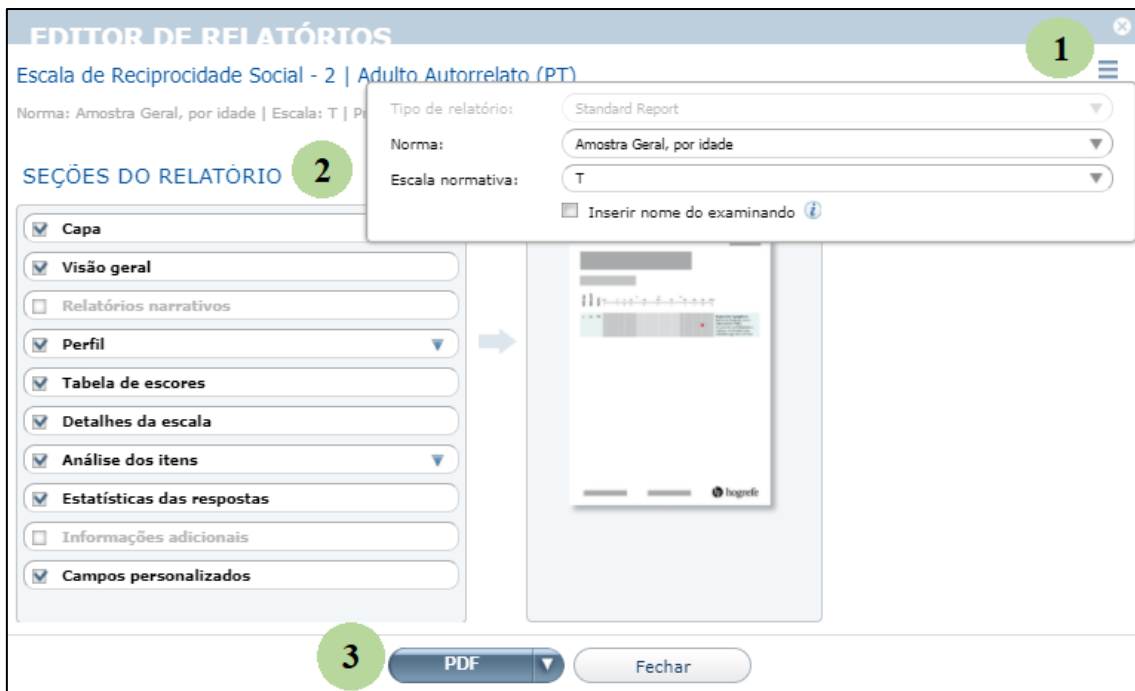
EDITOR DE RELATÓRIOS

1

Escala de Reciprocidade Social - 2 | Adulto Autorrelato (PT)

Norma: Amostra Geral, por idade | Escala: T | P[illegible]

Tipo de relatório: Standard Report

Norma: Amostra Geral, por idade

Escala normativa: T

Inserir nome do examinando

SEÇÕES DO RELATÓRIO 2

Capa

Visão geral

Relatórios narrativos

Perfil

Tabela de escores

Detalhes da escala

Análise dos itens

Estatísticas das respostas

Informações adicionais

Campos personalizados

hogrefe

3

PDF

Fechar